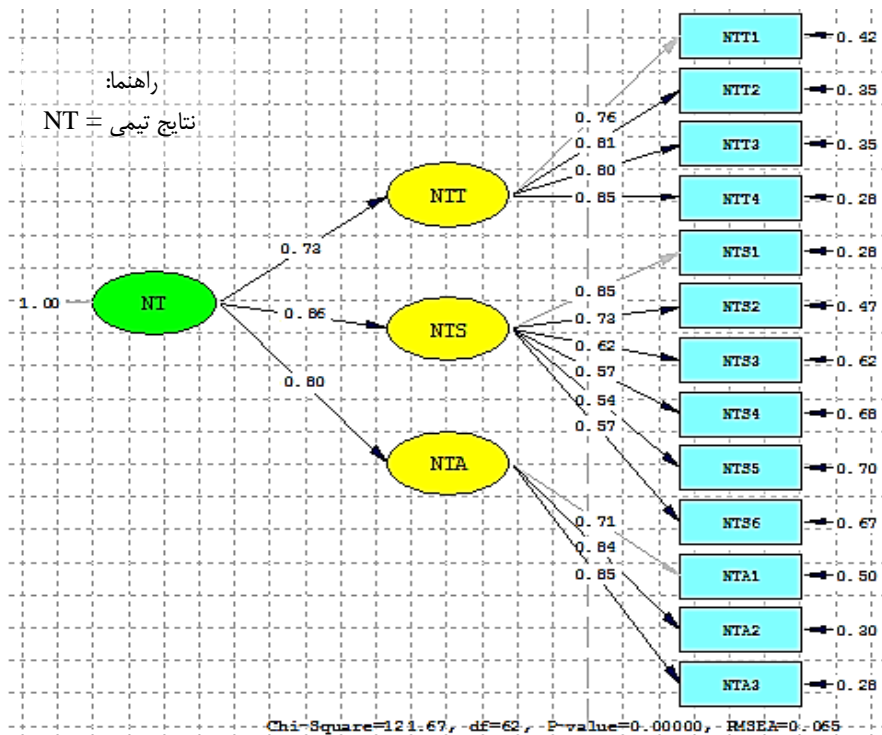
راهنما:
نتایج تیمی = NT

1.00
NT
0.73
0.86
0.80
NTT
NTS
NTA
0.76
0.81
0.80
0.85
0.85
0.73
0.62
0.57
0.54
0.57
0.71
0.84
0.85
NTT1 0.42
NTT2 0.35
NTT3 0.35
NTT4 0.28
NTS1 0.28
NTS2 0.47
NTS3 0.62
NTS4 0.68
NTS5 0.70
NTS6 0.67
NTA1 0.50
NTA2 0.30
NTA3 0.28

Chi-Square=121.67, df=62, P-value=0.00000, RMSEA=0.065